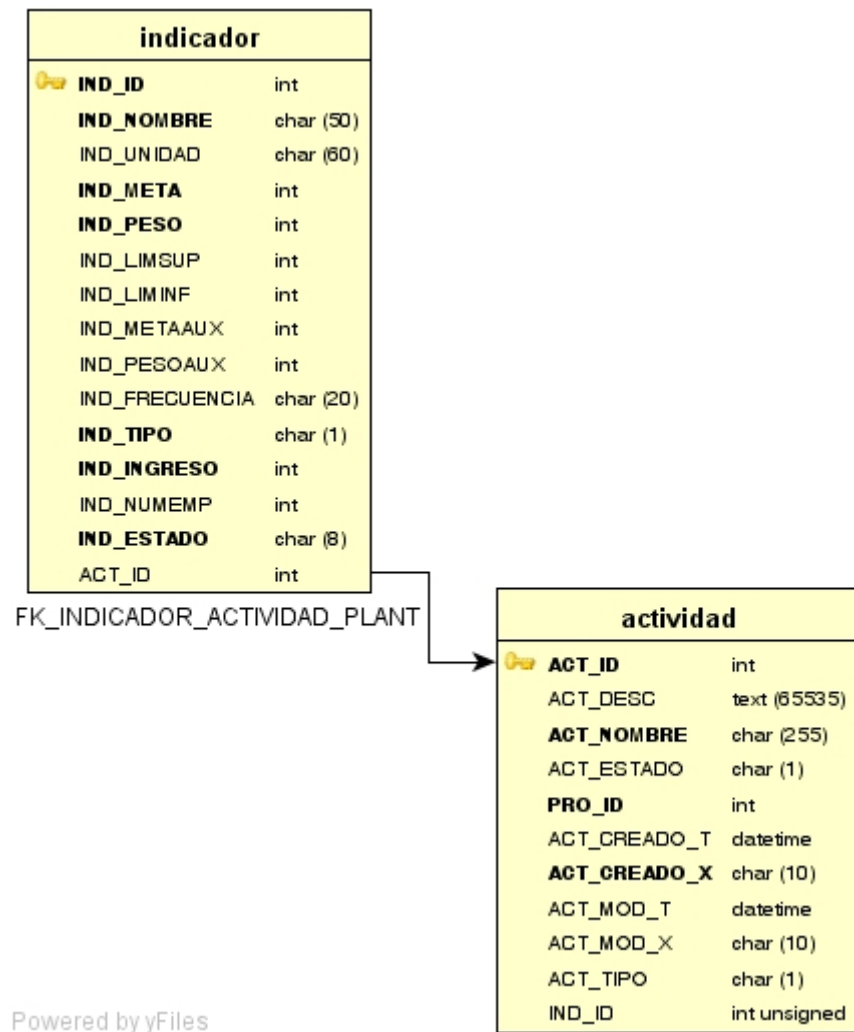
indicador

| | |
|---|---|
| IND_ID | int |
| IND_NOMBRE | char (50) |
| IND_UNIDAD | char (60) |
| IND_META | int |
| IND_PESO | int |
| IND_LIMSUP | int |
| IND_LIMINF | int |
| IND_METAAUX | int |
| IND_PESOAUX | int |
| IND_FRECUENCIA | char (20) |
| IND_TIPO | char (1) |
| IND_INGRESO | int |
| IND_NUMEMP | int |
| IND_ESTADO | char (8) |
| ACT_ID | int |

FK_INDICADOR_ACTIVIDAD_PLANT

actividad

| | |
|---|---|
| ACT_ID | int |
| ACT_DESC | text (65535) |
| ACT_NOMBRE | char (255) |
| ACT_ESTADO | char (1) |
| PRO_ID | int |
| ACT_CREADO_T | datetime |
| ACT_CREADO_X | char (10) |
| ACT_MOD_T | datetime |
| ACT_MOD_X | char (10) |
| ACT_TIPO | char (1) |
| IND_ID | int unsigned |

Powered by yFiles